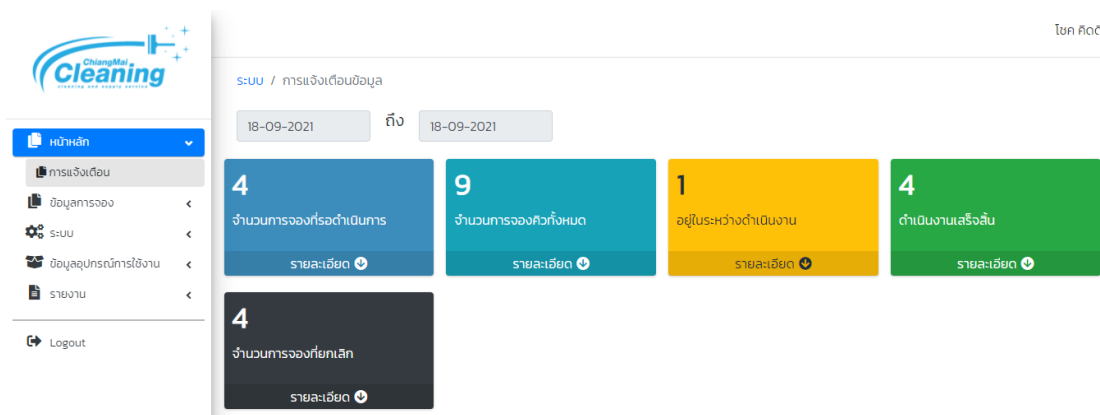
ChiangMai Cleaning
cleaning and supply service

หน้าหลัก
การแจ้งเตือน
ข้อมูลการจอง
ระบบ
ข้อมูลอุปกรณ์การใช้งาน
รายงาน
Logout

โชค คิดดี

ระบบ / การแจ้งเตือนข้อมูล

18-09-2021 ถึง 18-09-2021

4
จำนวนการจองที่รอดำเนินการ
รายละเอียด

9
จำนวนการจองคิวทั้งหมด
รายละเอียด

1
อยู่ในระหว่างดำเนินงาน
รายละเอียด

4
ดำเนินงานเสร็จสิ้น
รายละเอียด

4
จำนวนการจองที่ยกเลิก
รายละเอียด